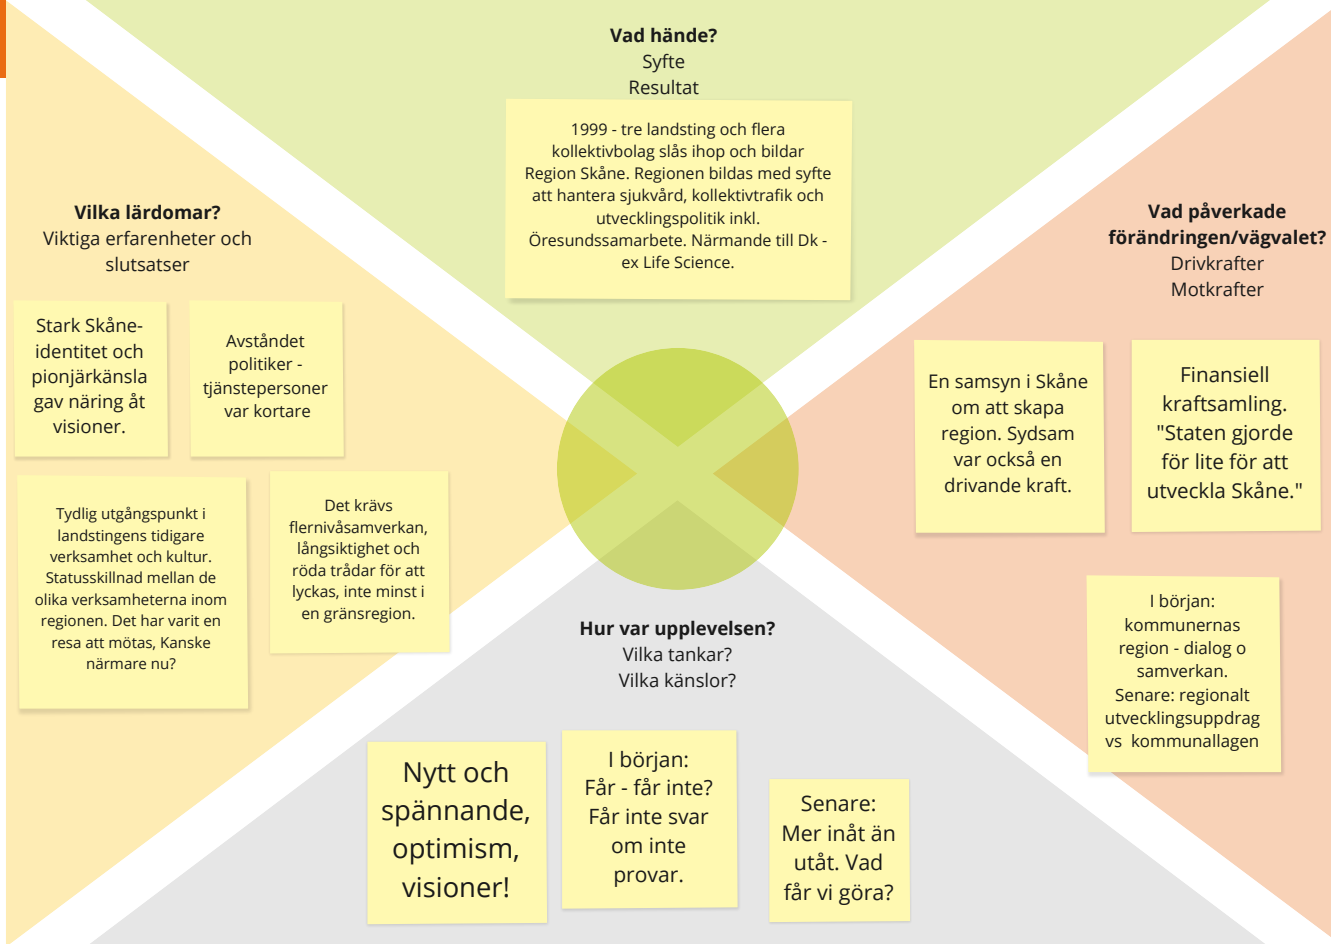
**Vad hände?**
Syfte
Resultat

1999 - tre landsting och flera kollektivbolag slås ihop och bildar Region Skåne. Regionen bildas med syfte att hantera sjukvård, kollektivtrafik och utvecklingspolitik inkl. Öresundssamarbete. Närmande till Dk - ex Life Science.

**Vilka lärdomar?**
Viktiga erfarenheter och slutsatser

Stark Skåne-identitet och pionjärkänsla gav näring åt visioner.

Avståndet politiker - tjänstepersoner var kortare

Tydlig utgångspunkt i landstingens tidigare verksamhet och kultur. Statusskillnad mellan de olika verksamheterna inom regionen. Det har varit en resa att mötas, Kanske närmare nu?

Det krävs flernivåsamverkan, långsiktighet och röda trådar för att lyckas, inte minst i en gränsregion.

**Vad påverkade förändringen/vägvalet?**
Drivkrafter
Motkrafter

En samsyn i Skåne om att skapa region. Sydsam var också en drivande kraft.

Finansiell kraftsamling. "Staten gjorde för lite för att utveckla Skåne."

I början: kommunernas region - dialog o samverkan. Senare: regionalt utvecklingsuppdrag vs kommunallagen

**Hur var upplevelsen?**
Vilka tankar?
Vilka känslor?

Nytt och spännande, optimism, visioner!

I början: Får - får inte? Får inte svar om inte provar.

Senare: Mer inåt än utåt. Vad får vi göra?